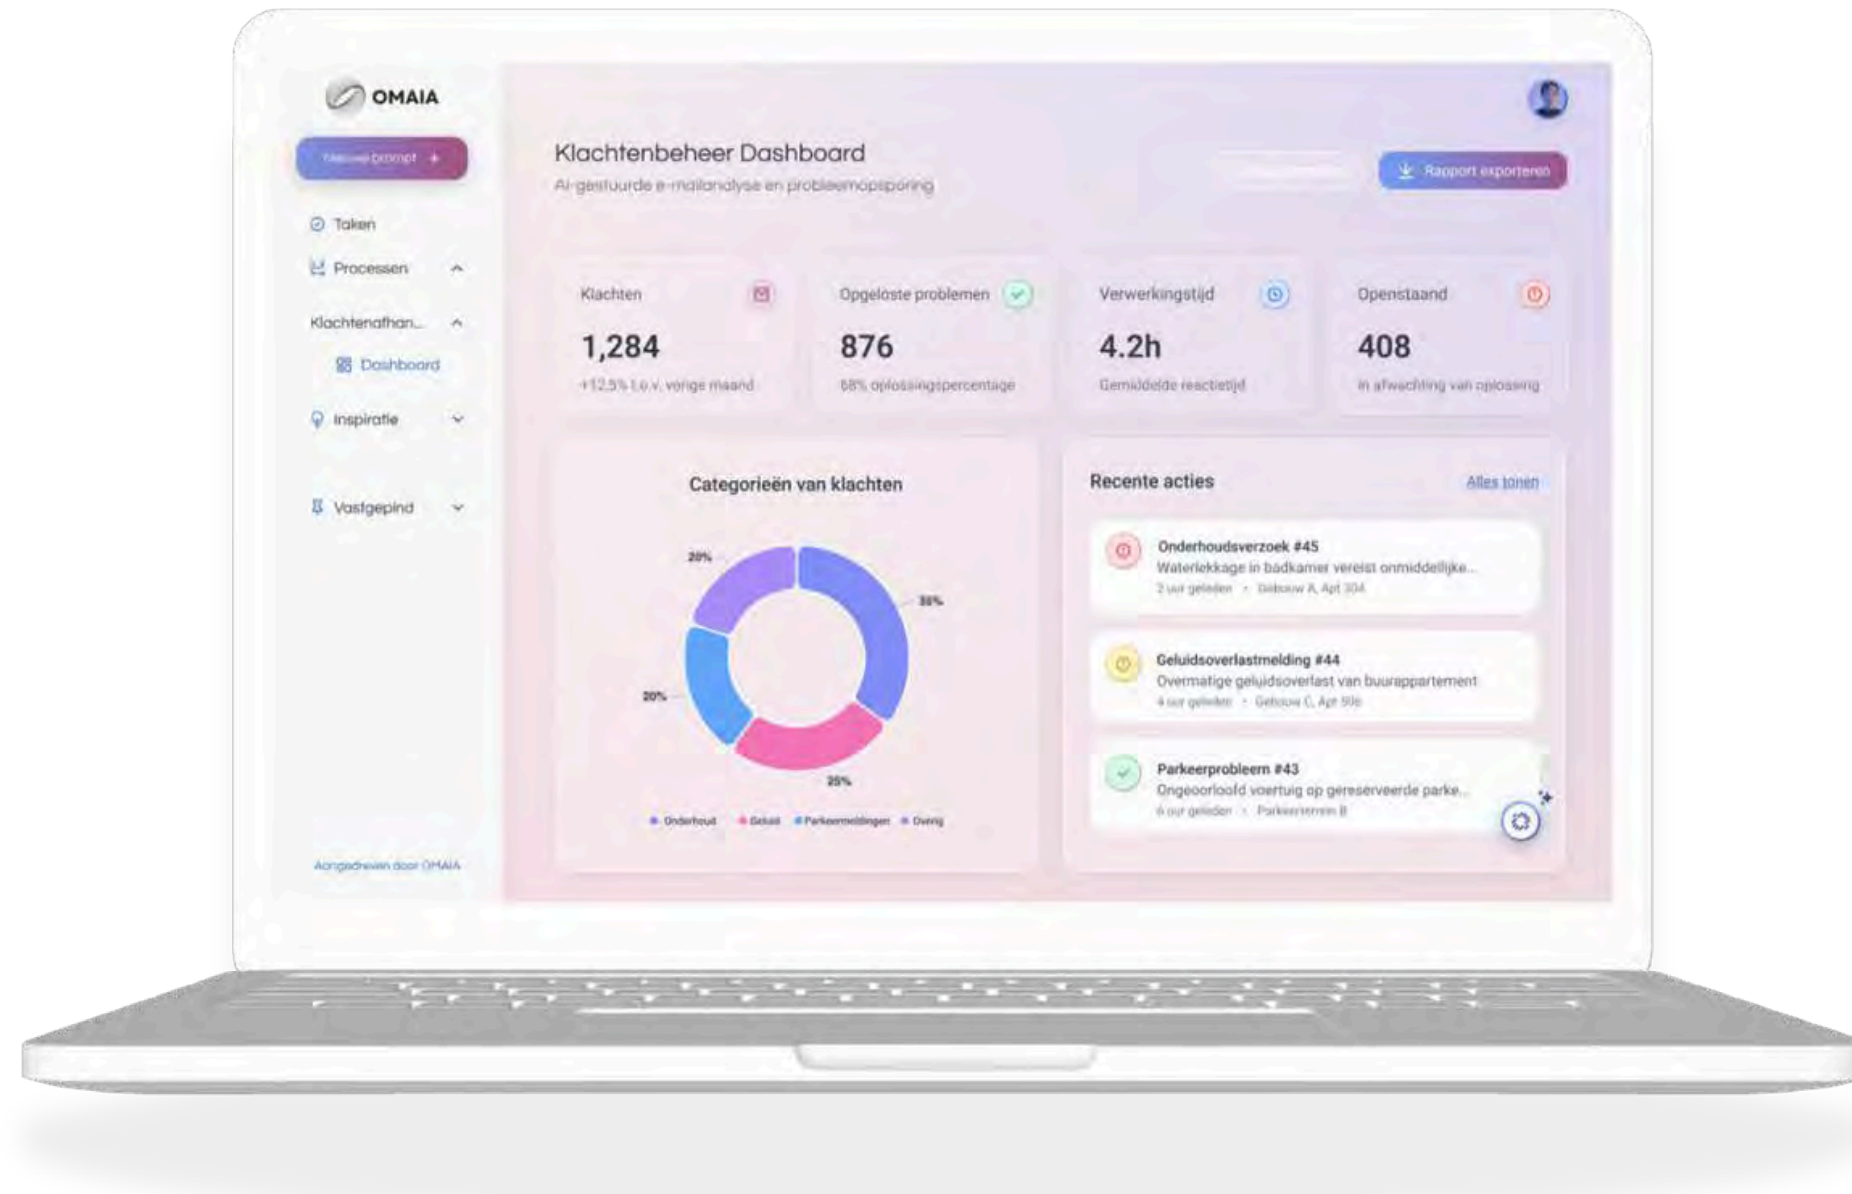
OMAIA

Nieuwe prompt +

Taken

Processen

Klachtenafhan...

Dashboard

Inspiratie

Vastgepind

Aangedreven door OMAIA

Klachtenbeheer Dashboard

AI-gestuurde e-mailanalyse en probleemopsporing

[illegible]

Rapport exporteren

Klachten

1,284

+12,5% t.o.v. vorige maand

Opgeloste problemen

876

68% oplossingspercentage

Verwerkingstijd

4.2h

Gemiddelde reactietijd

Openstaand

408

In afwachting van oplossing

Categorieën van klachten

20%

35%

20%

25%

Onderhoud Geluid Parkeermeldingen Overig

Recente acties

Alles tonen

Onderhoudsverzoek #45

Waterlekkage in badkamer vereist onmiddellijke...

2 uur geleden • Gebouw A, Apt 304

Geluidsoverlastmelding #44

Overmatige geluidsoverlast van buurappartement

4 uur geleden • Gebouw C, Apt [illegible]

Parkeerprobleem #43

Ongeoorloofd voertuig op gereserveerde parke...

6 uur geleden • Parkeerterrein B